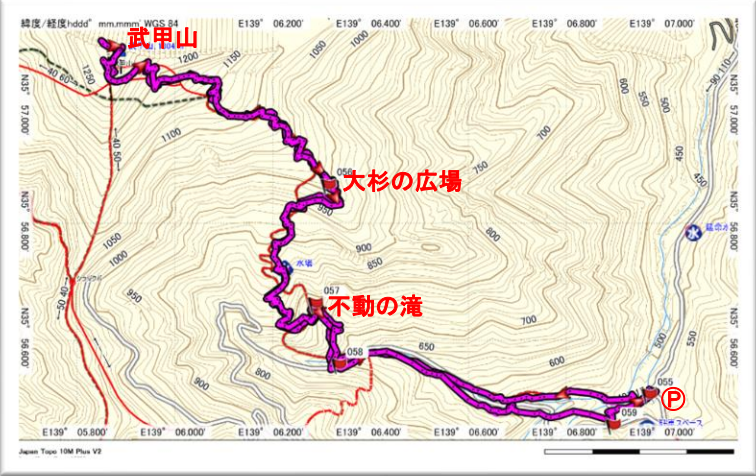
緯度/経度hddd° mm.mmm' WGS 84
E139° 06.200'
E139° 06.400'
E139° 06.600'
E139° 06.800'
E139° 07.000'
武甲山
大杉の広場
不動の滝
N35° 57.000'
N35° 56.800'
N35° 56.600'
1250
1200
1150
1100
1050
1000
950
900
850
800
750
700
650
600
550
500
450
40.60
40.50
50.40
90.10
056
057
058
059
055
水場
P
E139° 05.800'
E139° 06.000'
E139° 06.200'
E139° 06.400'
E139° 06.600'
E139° 06.800'
E139° 07.000'
Japan Topo 10M Plus V2